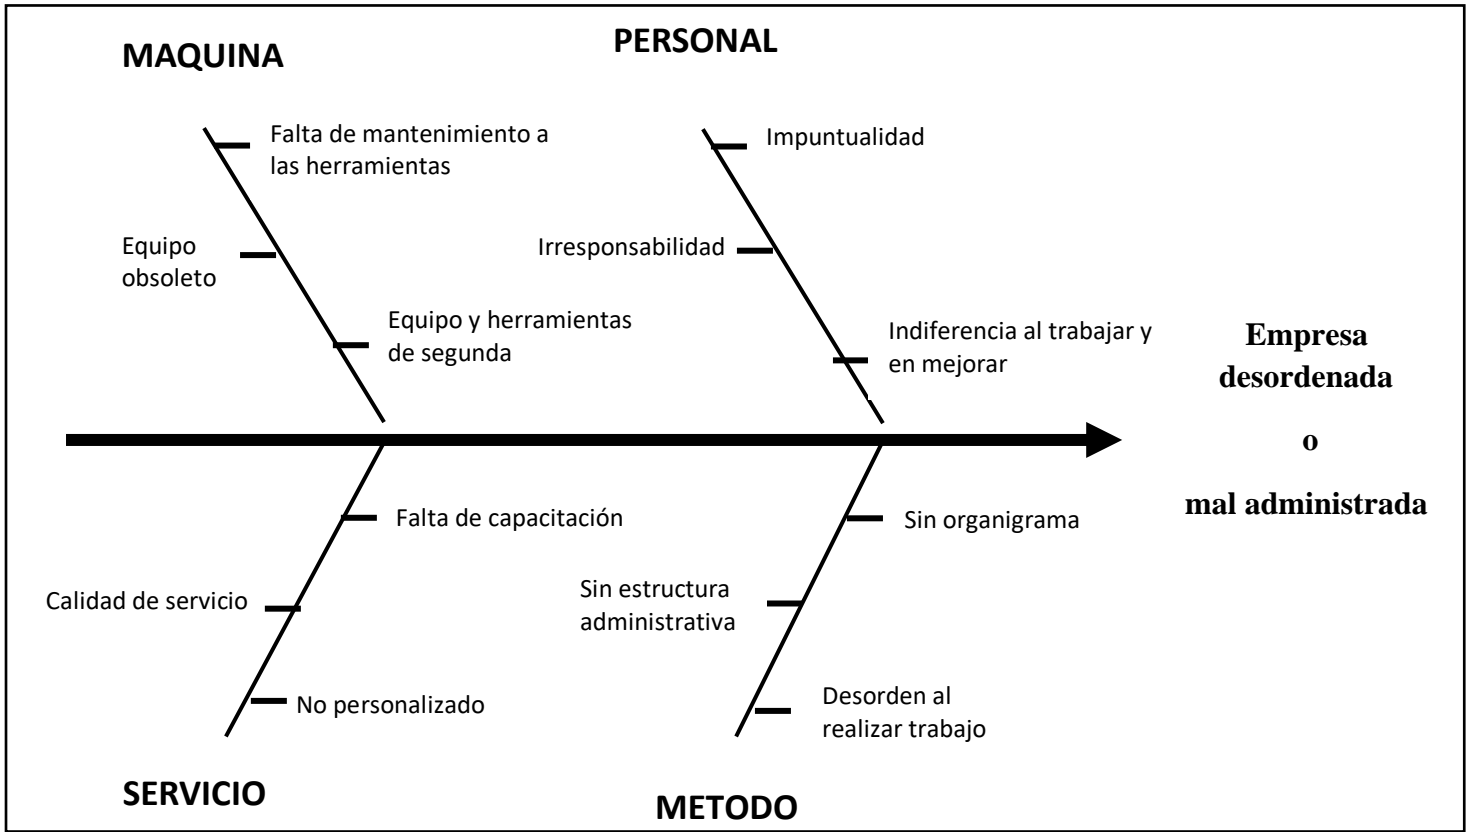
MAQUINA

PERSONAL

Falta de mantenimiento a las herramientas

Equipo obsoleto

Equipo y herramientas de segunda

Impuntualidad

Irresponsabilidad

Indiferencia al trabajar y en mejorar

Empresa desordenada

o

mal administrada

Falta de capacitación

Calidad de servicio

No personalizado

Sin organigrama

Sin estructura administrativa

Desorden al realizar trabajo

SERVICIO

METODO